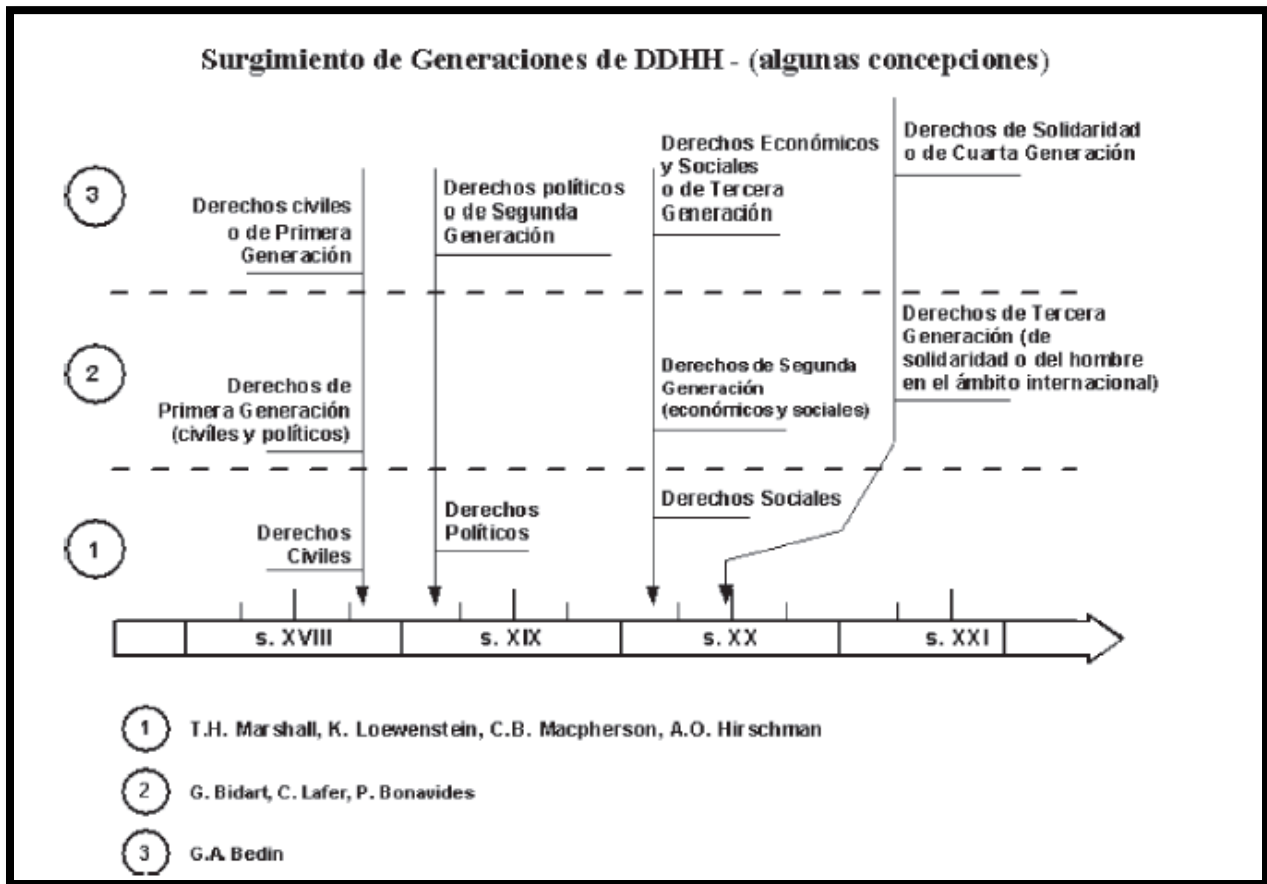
Surgimiento de Generaciones de DDHH - (algunas concepciones)

3

Derechos civiles o de Primera Generación

Derechos políticos o de Segunda Generación

Derechos Económicos y Sociales o de Tercera Generación

Derechos de Solidaridad o de Cuarta Generación

2

Derechos de Primera Generación (civíles y políticos)

Derechos de Segunda Generación (económicos y sociales)

Derechos de Tercera Generación (de solidaridad o del hombre en el ámbito internacional)

1

Derechos Civiles

Derechos Políticos

Derechos Sociales

s. XVIII

s. XIX

s. XX

s. XXI

1 T.H. Marshall, K. Loewenstein, C.B. Macpherson, A.O. Hirschman

2 G. Bidart, C. Lafer, P. Bonavides

3 G.A. Bedin